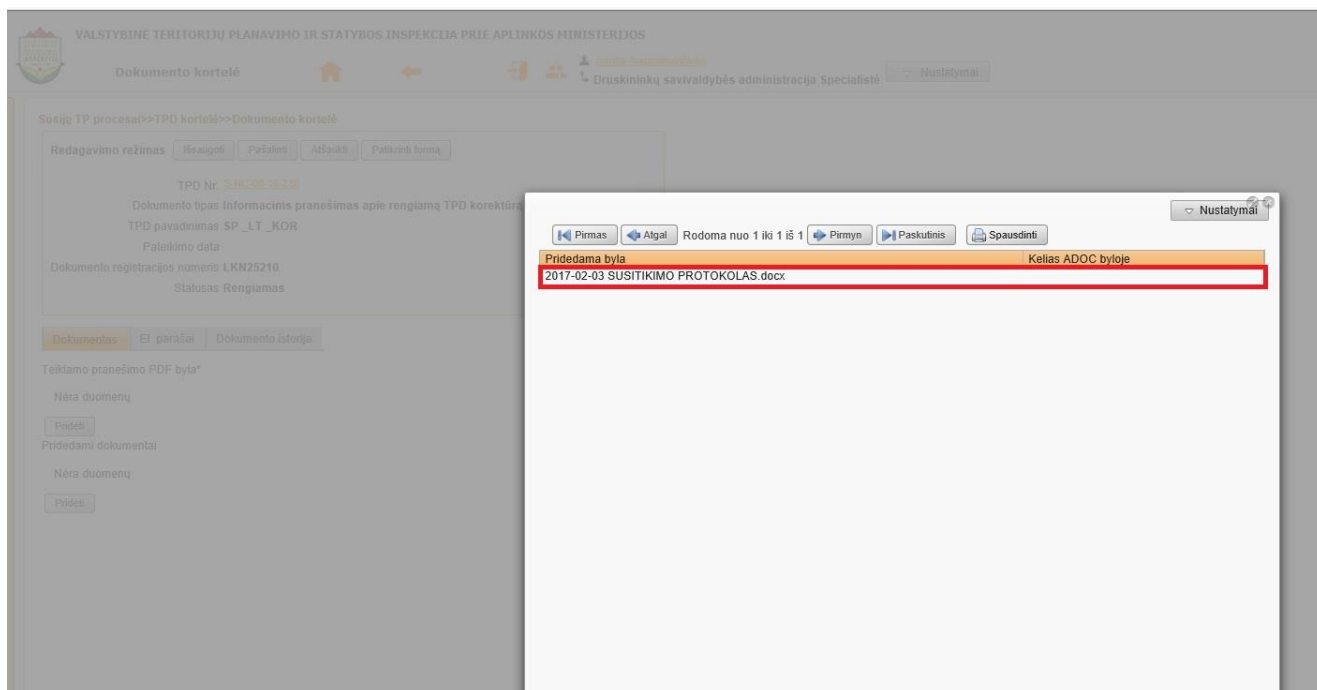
VALSTYBINĖ TERITORIJŲ PLANAVIMO IR STATYBOS INSPEKCIJA PRIE APLINKOS MINISTERIJOS

Dokumento kortelė

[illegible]
Druskininkų savivaldybės administracija Specialistė

Nustatymai

Susiję TP procesai>>TPD kortelė>>Dokumento kortelė

Redagavimo režimas | Išsaugoti | Pašalinti | Atšaukti | Patikrinti formą

TPD Nr. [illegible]
Dokumento tipas Informacinis pranešimas apie rengiamą TPD korektūrą
TPD pavadinimas SP _LT _KOR
Pateikimo data
Dokumento registracijos numeris LKN25210
Statusas Rengiamas

Dokumentas | El. parašai | Dokumento istorija

Teikiamo pranešimo PDF byla*
Nėra duomenų
Pridėti
Pridedami dokumentai
Nėra duomenų
Pridėti

Nustatymai

Pirmas | Atgal | Rodoma nuo 1 iki 1 iš 1 | Pirmyn | Paskutinis | Spausdinti

| Pridedama byla | Kelias ADOC byloje |
|---|---|
| 2017-02-03 SUSITIKIMO PROTOKOLAS.docx | |